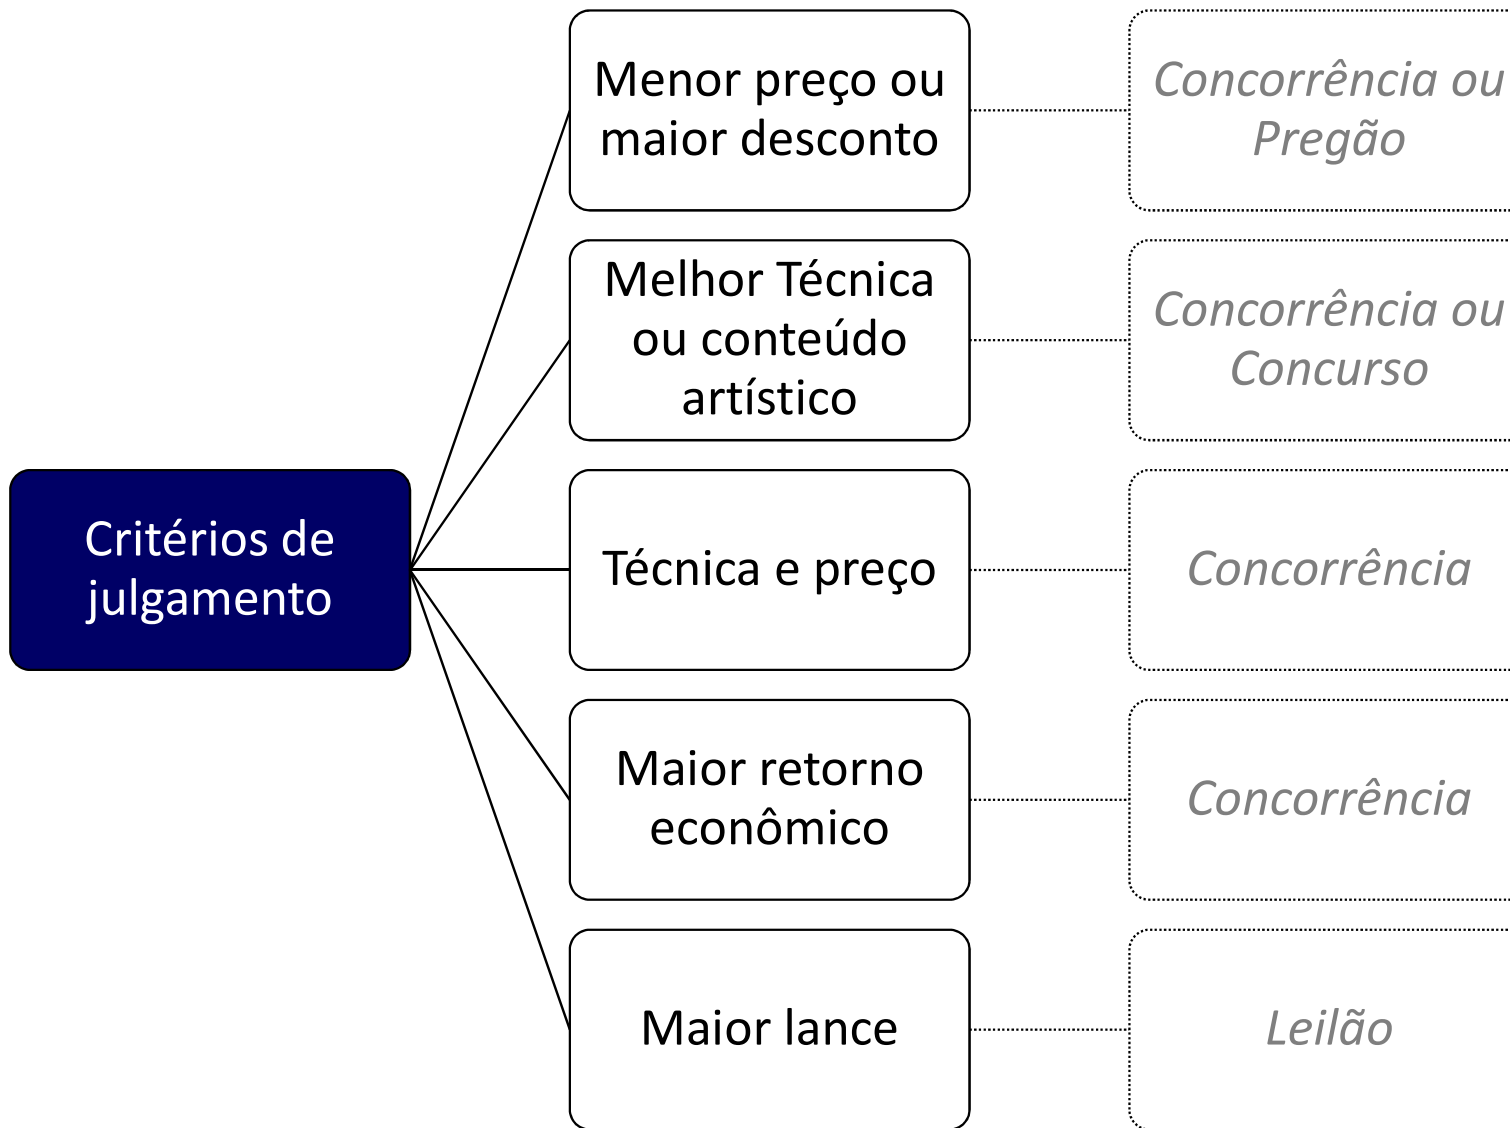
Critérios de julgamento

Menor preço ou maior desconto

Concorrência ou Pregão

Melhor Técnica ou conteúdo artístico

Concorrência ou Concurso

Técnica e preço

Concorrência

Maior retorno econômico

Concorrência

Maior lance

Leilão